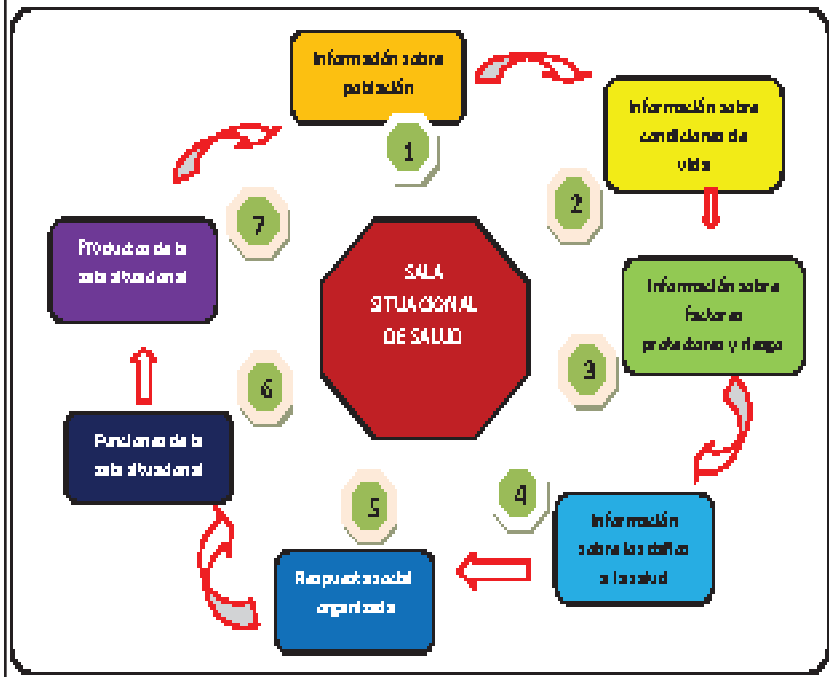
Información sobre población

1

Información sobre condiciones de vida

2

Información sobre factores protectores y riesgo

3

Información sobre los daños a la salud

4

Respuesta social organizada

5

Funciones de la sala situacional

6

Productos de la sala situacional

7

SALA SITUACIONAL DE SALUD